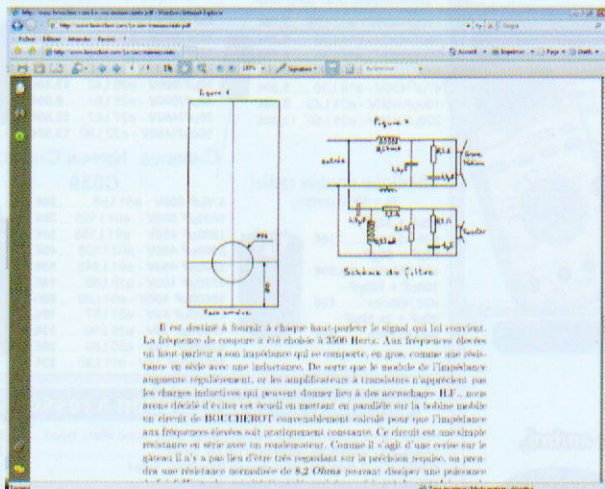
Figure 4

Figure 5

entrée

Schéma du filtre

Face arrière

Il est destiné à fournir à chaque haut-parleur le signal qui lui convient. La fréquence de coupure a été choisie à 3500 Hertz. Aux fréquences élevées un haut-parleur a son impédance qui se comporte, en gros, comme une résistance en série avec une inductance. De sorte que le module de l'impédance augmente régulièrement, or les amplificateurs à transistors n'apprécient pas les charges inductives qui peuvent donner lieu à des accrochages HF, nous avons décidé d'éviter cet écueil en mettant en parallèle sur la bobine mobile un circuit de BOUCHEROT convenablement calculé pour que l'impédance aux fréquences élevées soit pratiquement constante. Ce circuit est une simple résistance en série avec un condensateur. Comme il s'agit d'une cerise sur le gâteau il n'y a pas lieu d'être très regardant sur la précision requise, on prendra une résistance normalisée de 8,2 Ohms pouvant dissiper une puissance